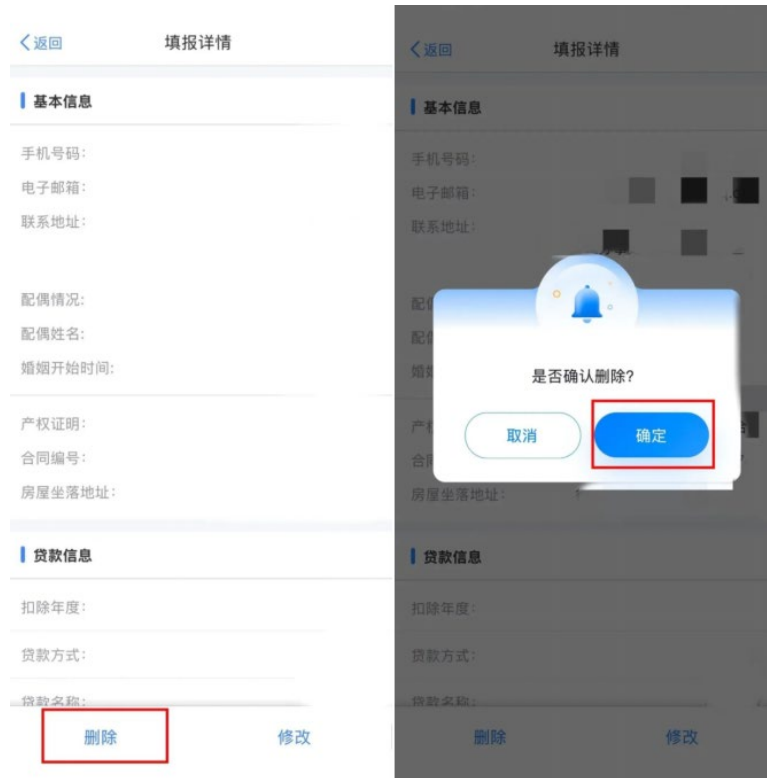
<返回 填报详情

基本信息

手机号码:
电子邮箱:
联系地址:

配偶情况:
配偶姓名:
婚姻开始时间:

产权证明:
合同编号:
房屋坐落地址:

贷款信息

扣除年度:
贷款方式:
贷款名称:

删除 修改

<返回 填报详情

基本信息

手机号码:
电子邮箱:
联系地址:

配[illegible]
配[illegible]
婚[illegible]

是否确认删除?

取消 确定

产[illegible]
合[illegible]
房屋坐落地址:

贷款信息

扣除年度:
贷款方式:
贷款名称:

删除 修改